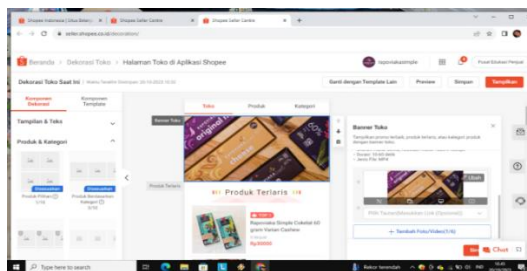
Shopee Indonesia | Situs Belanja | Shopee Seller Centre | Shopee Seller Centre

seller.shopee.co.id/decoration/

Beranda > Dekorasi Toko > Halaman Toko di Aplikasi Shopee

Dekorasi Toko Saat Ini | Waktu Terakhir Disimpan: 26-10-2022 10:30

Ganti dengan Template Lain | Preview | Simpan | Tampilkan

Komponen Dekorasi | Komponen Template

Tampilan & Teks

Produk & Kategori

Produk Pilihan 1/10 | Produk Berdasarkan Kategori 0/10

Banner Toko

Toko | Produk | Kategori

Produk Terlaris

Produk Terlaris

Repovaka Simple Cokelat 60 gram Varian Cashew

Rp30000

Banner Toko

Tampilkan promo terbaik, produk terlaris, atau kategori produk dengan banner toko.

Durasi: 10-60 detik
Jenis File: MP4

Ubah

Pilih Tautan/Masukkan Link (Opsional)

+ Tambah Foto/Video(1/6)

Chat

Type here to search

Rekor terendah